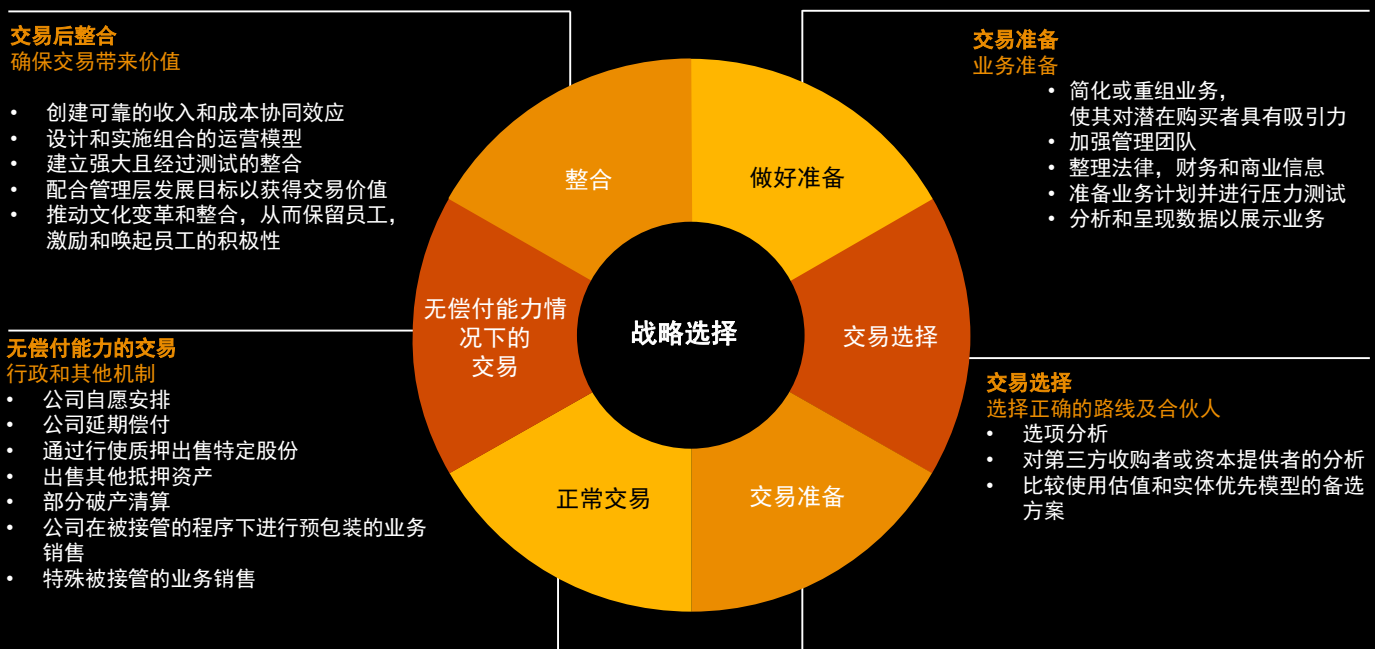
交易后整合
确保交易带来价值

• 创建可靠的收入和成本协同效应
• 设计和实施组合的运营模型
• 建立强大且经过测试的整合
• 配合管理层发展目标以获得交易价值
• 推动文化变革和整合，从而保留员工，激励和唤起员工的积极性

交易准备
业务准备

• 简化或重组业务，使其对潜在购买者具有吸引力
• 加强管理团队
• 整理法律，财务和商业信息
• 准备业务计划并进行压力测试
• 分析和呈现数据以展示业务

整合

做好准备

无偿付能力情况下的交易

战略选择

交易选择

正常交易

交易准备

无偿付能力的交易
行政和其他机制

• 公司自愿安排
• 公司延期偿付
• 通过行使质押出售特定股份
• 出售其他抵押资产
• 部分破产清算
• 公司在被接管的程序下进行预包装的业务销售
• 特殊被接管的业务销售

交易选择
选择正确的路线及合伙人

• 选项分析
• 对第三方收购者或资本提供者的分析
• 比较使用估值和实体优先模型的备选方案